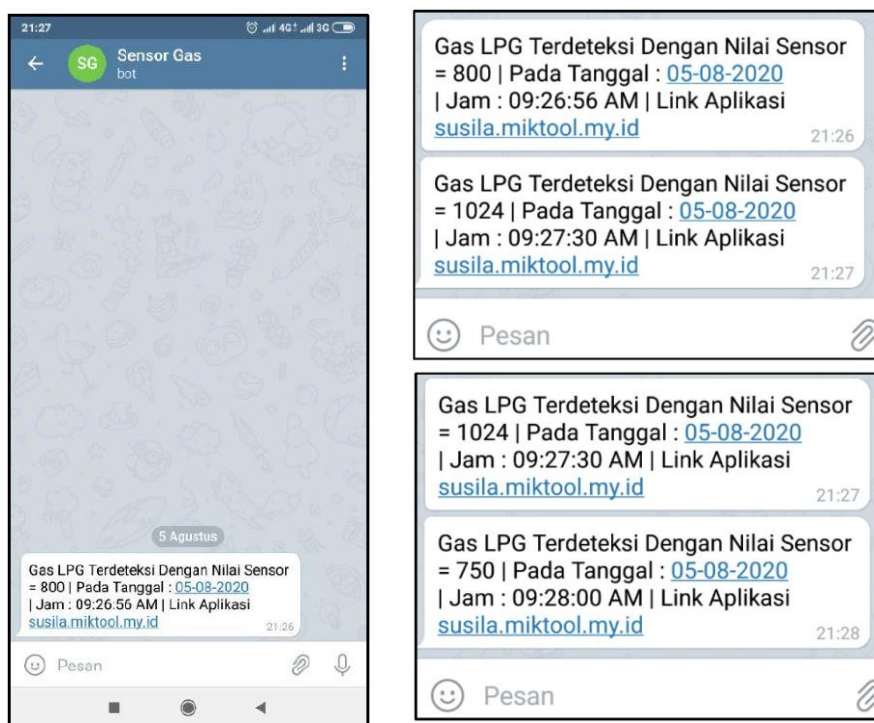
21:27

SG Sensor Gas
bot

5 Agustus

Gas LPG Terdeteksi Dengan Nilai Sensor = 800 | Pada Tanggal : 05-08-2020 | Jam : 09:26:56 AM | Link Aplikasi susila.miktool.my.id 21:26

Pesan

Gas LPG Terdeteksi Dengan Nilai Sensor = 800 | Pada Tanggal : 05-08-2020 | Jam : 09:26:56 AM | Link Aplikasi susila.miktool.my.id 21:26

Gas LPG Terdeteksi Dengan Nilai Sensor = 1024 | Pada Tanggal : 05-08-2020 | Jam : 09:27:30 AM | Link Aplikasi susila.miktool.my.id 21:27

Pesan

Gas LPG Terdeteksi Dengan Nilai Sensor = 1024 | Pada Tanggal : 05-08-2020 | Jam : 09:27:30 AM | Link Aplikasi susila.miktool.my.id 21:27

Gas LPG Terdeteksi Dengan Nilai Sensor = 750 | Pada Tanggal : 05-08-2020 | Jam : 09:28:00 AM | Link Aplikasi susila.miktool.my.id 21:28

Pesan